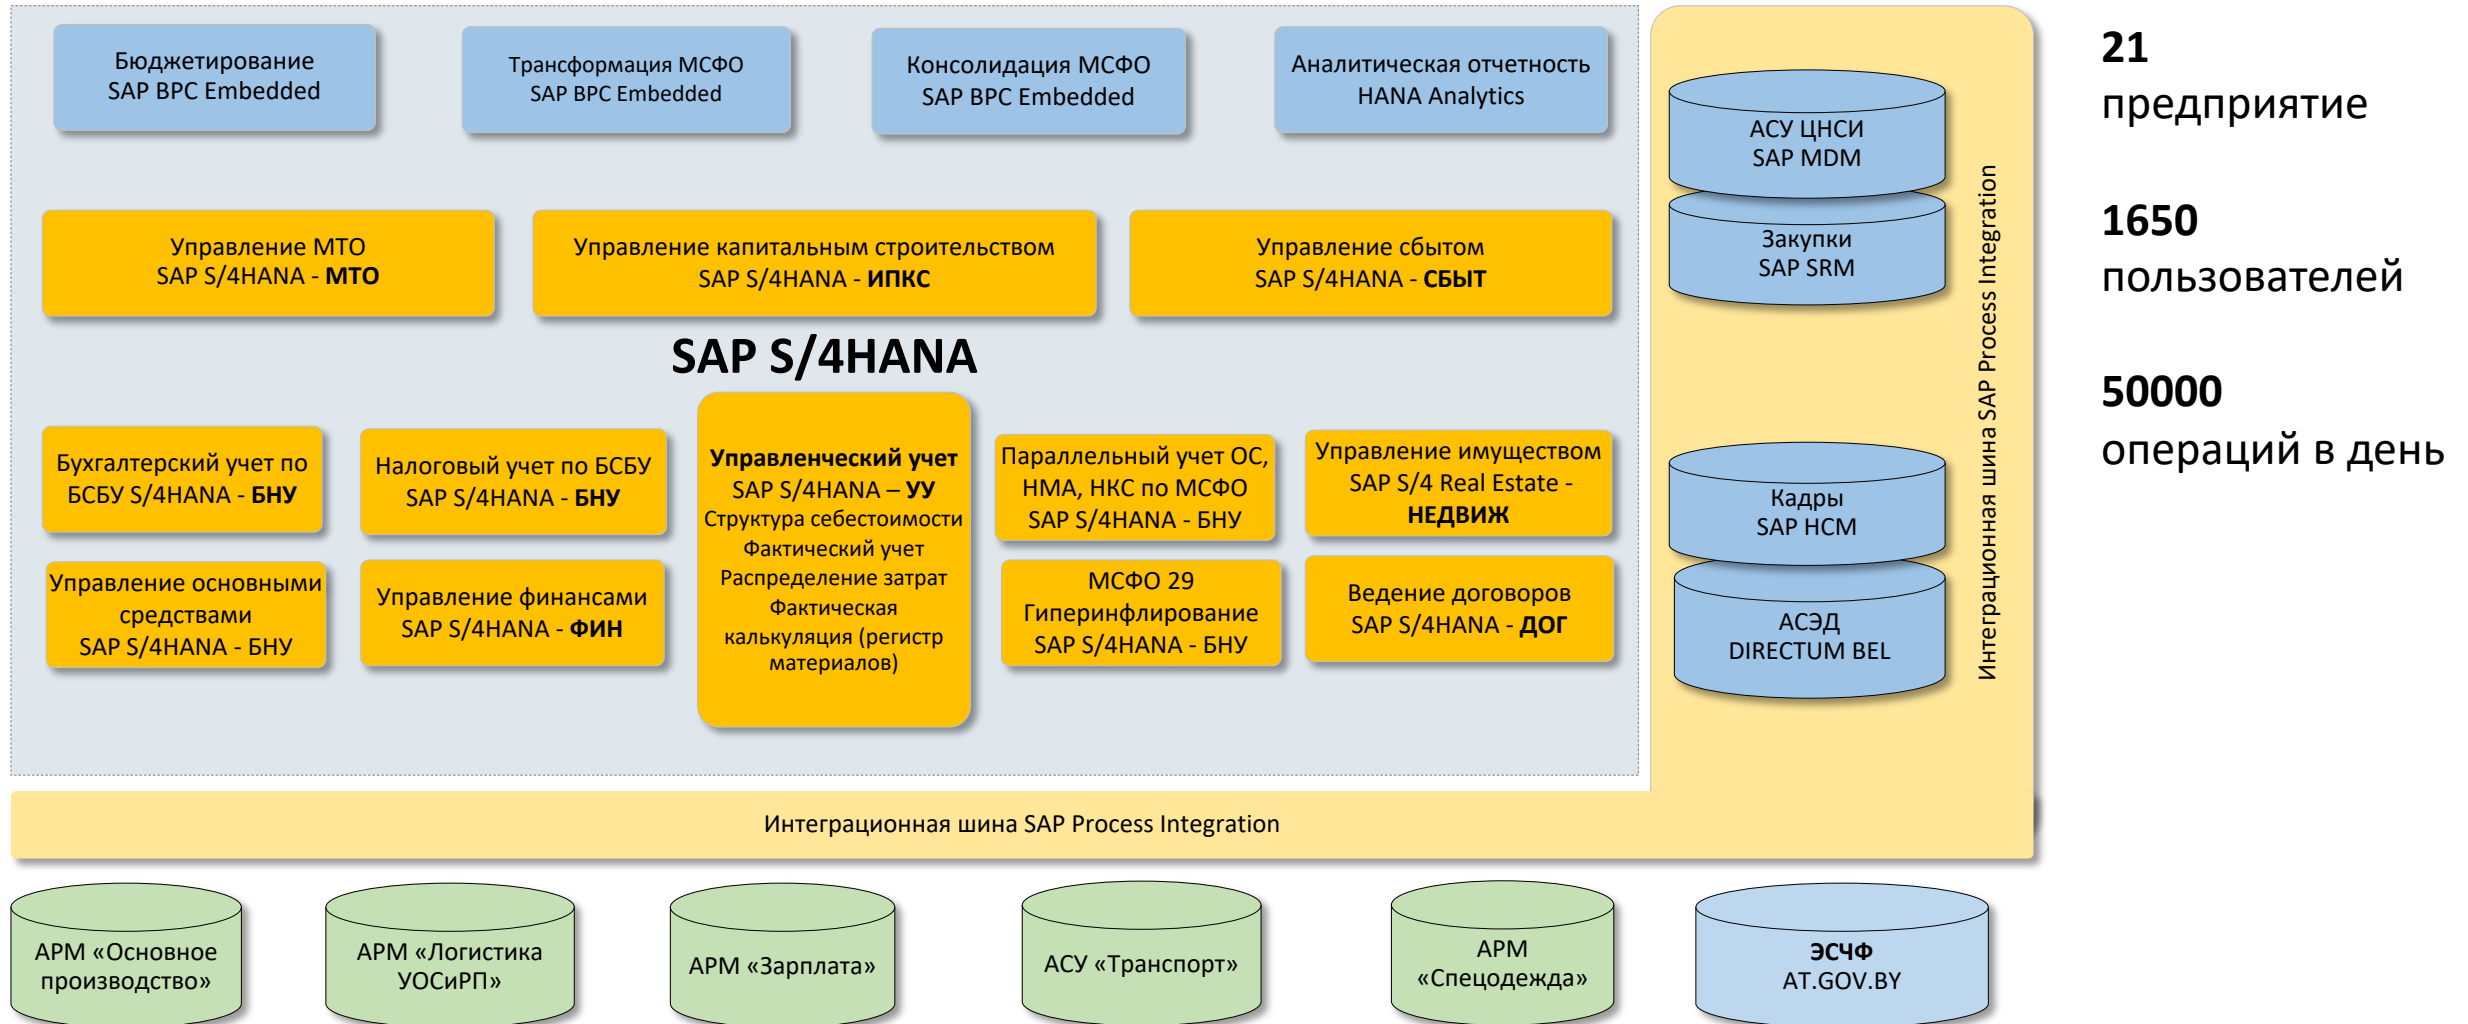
Бюджетирование
SAP BPC Embedded

Трансформация МСФО
SAP BPC Embedded

Консолидация МСФО
SAP BPC Embedded

Аналитическая отчетность
HANA Analytics

Управление МТО
SAP S/4HANA - **МТО**

Управление капитальным строительством
SAP S/4HANA - **ИПКС**

Управление сбытом
SAP S/4HANA - **СБЫТ**

**SAP S/4HANA**

Бухгалтерский учет по БСБУ S/4HANA - **БНУ**

Налоговый учет по БСБУ
SAP S/4HANA - **БНУ**

**Управленческий учет**
SAP S/4HANA – **УУ**
Структура себестоимости
Фактический учет
Распределение затрат
Фактическая калькуляция (регистр материалов)

Параллельный учет ОС, НМА, НКС по МСФО
SAP S/4HANA - БНУ

Управление имуществом
SAP S/4 Real Estate - **НЕДВИЖ**

Управление основными средствами
SAP S/4HANA - БНУ

Управление финансами
SAP S/4HANA - **ФИН**

МСФО 29
Гиперинфлирование
SAP S/4HANA - БНУ

Ведение договоров
SAP S/4HANA - **ДОГ**

АСУ ЦНСИ
SAP MDM

Закупки
SAP SRM

Кадры
SAP HCM

АСЭД
DIRECTUM BEL

Интеграционная шина SAP Process Integration

Интеграционная шина SAP Process Integration

АРМ «Основное производство»

АРМ «Логистика УОСиРП»

АРМ «Зарплата»

АСУ «Транспорт»

АРМ «Спецодежда»

**ЭСЧФ**
AT.GOV.BY

**21**
предприятие

**1650**
пользователей

**50000**
операций в день